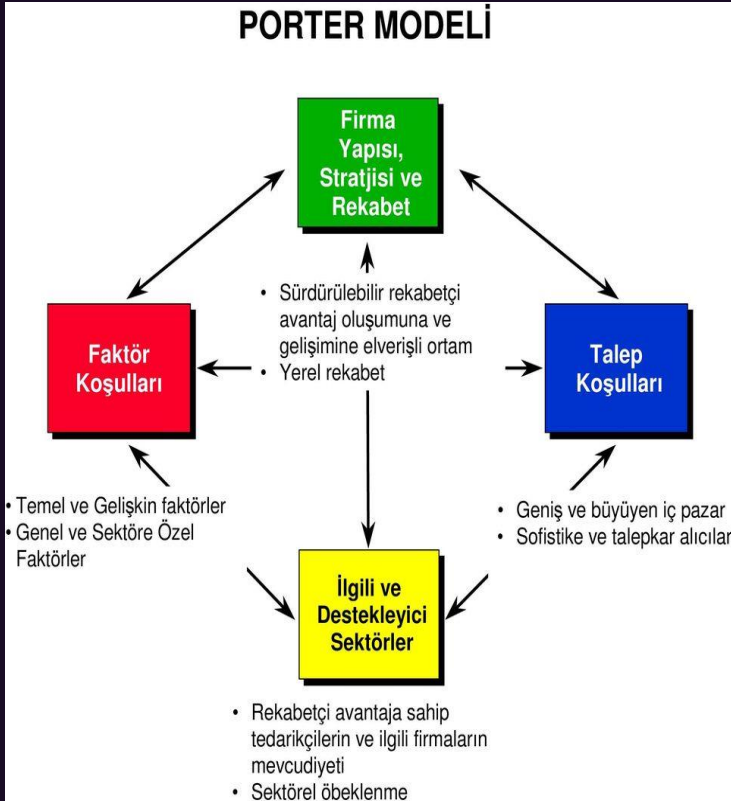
PORTER MODELİ

Firma Yapısı, Stratjisi ve Rekabet

• Sürdürülebilir rekabetçi avantaj oluşumuna ve gelişimine elverişli ortam
• Yerel rekabet

Faktör Koşulları

Talep Koşulları

• Temel ve Gelişkin faktörler
• Genel ve Sektöre Özel Faktörler

• Geniş ve büyüyen iç pazar
• Sofistike ve talepkar alıcılar

İlgili ve Destekleyici Sektörler

• Rekabetçi avantaja sahip tedarikçilerin ve ilgili firmaların mevcudiyeti
• Sektörel öbeklenme